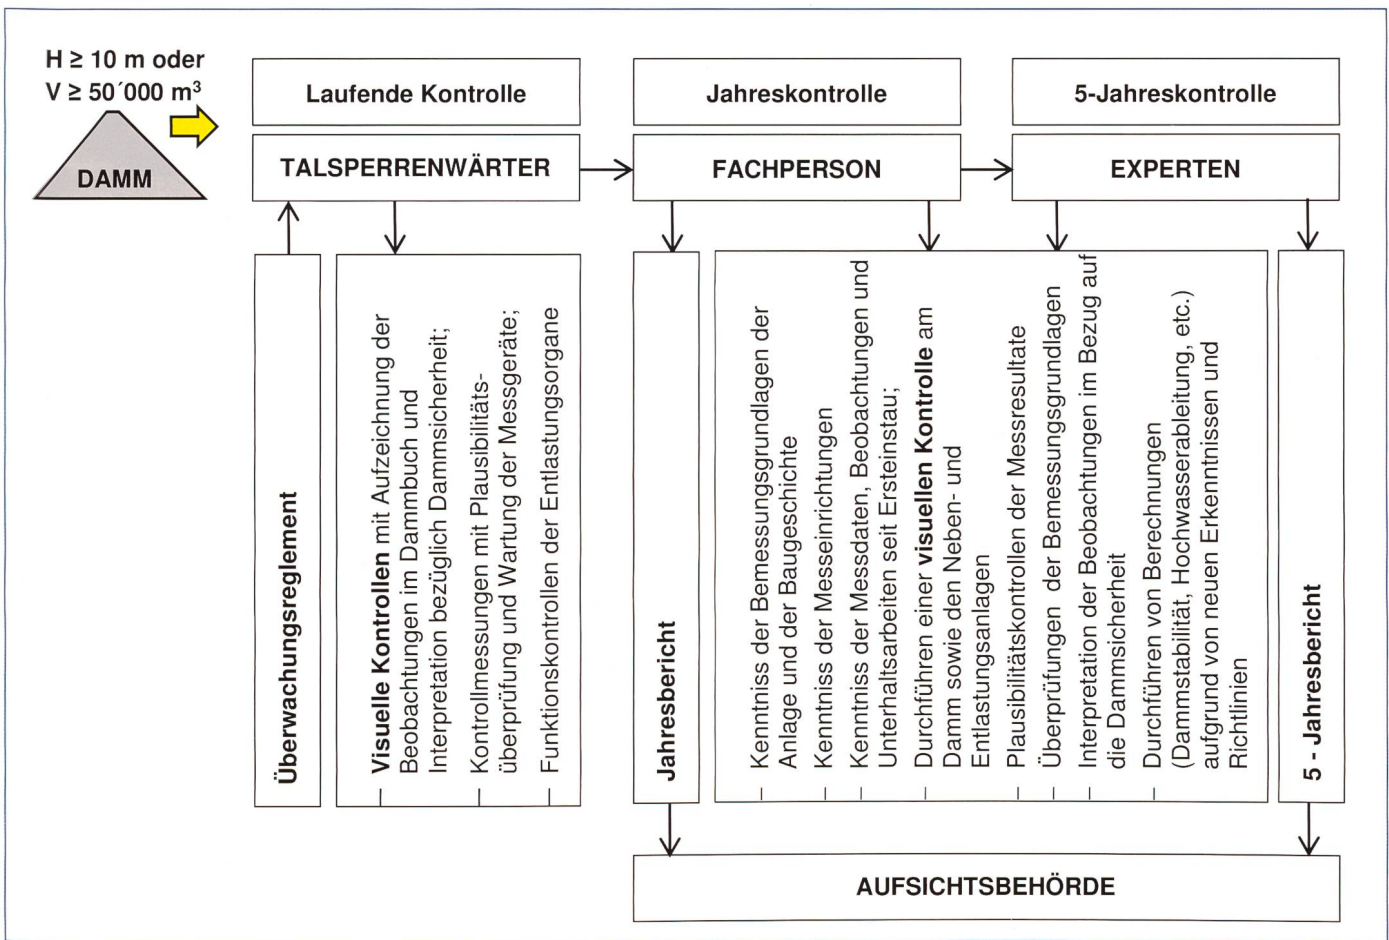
H ≥ 10 m oder
V ≥ 50´000 m³

DAMM

Laufende Kontrolle

Jahreskontrolle

5-Jahreskontrolle

TALSPERRENWÄRTER

FACHPERSON

EXPERTEN

Überwachungsreglement

– **Visuelle Kontrollen** mit Aufzeichnung der Beobachtungen im Dammbuch und Interpretation bezüglich Dammsicherheit;
– Kontrollmessungen mit Plausibilitätsüberprüfung und Wartung der Messgeräte;
– Funktionskontrollen der Entlastungsorgane

Jahresbericht

– Kenntniss der Bemessungsgrundlagen der Anlage und der Baugeschichte
– Kenntniss der Messeinrichtungen
– Kenntniss der Messdaten, Beobachtungen und Unterhaltsarbeiten seit Ersteinstau;
– Durchführen einer **visuellen Kontrolle** am Damm sowie den Neben- und Entlastungsanlagen
– Plausibilitätskontrollen der Messresultate
– Überprüfungen der Bemessungsgrundlagen
– Interpretation der Beobachtungen im Bezug auf die Dammsicherheit
– Durchführen von Berechnungen (Dammstabilität, Hochwasserableitung, etc.) aufgrund von neuen Erkenntnissen und Richtlinien

5 - Jahresbericht

AUFSICHTSBEHÖRDE